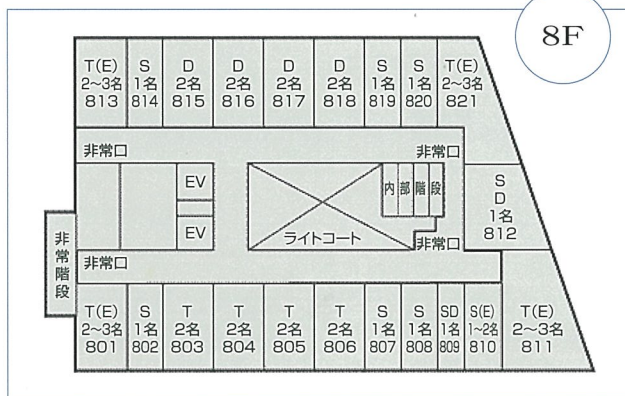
8F

T(E) 2~3名 813
S 1名 814
D 2名 815
D 2名 816
D 2名 817
D 2名 818
S 1名 819
S 1名 820
T(E) 2~3名 821

非常口
非常口
EV
EV
内部階段
ライトコート
S D 1名 812
非常口
非常階段
非常口

T(E) 2~3名 801
S 1名 802
T 2名 803
T 2名 804
T 2名 805
T 2名 806
S 1名 807
S 1名 808
SD 1名 809
S(E) 1~2名 810
T(E) 2~3名 811